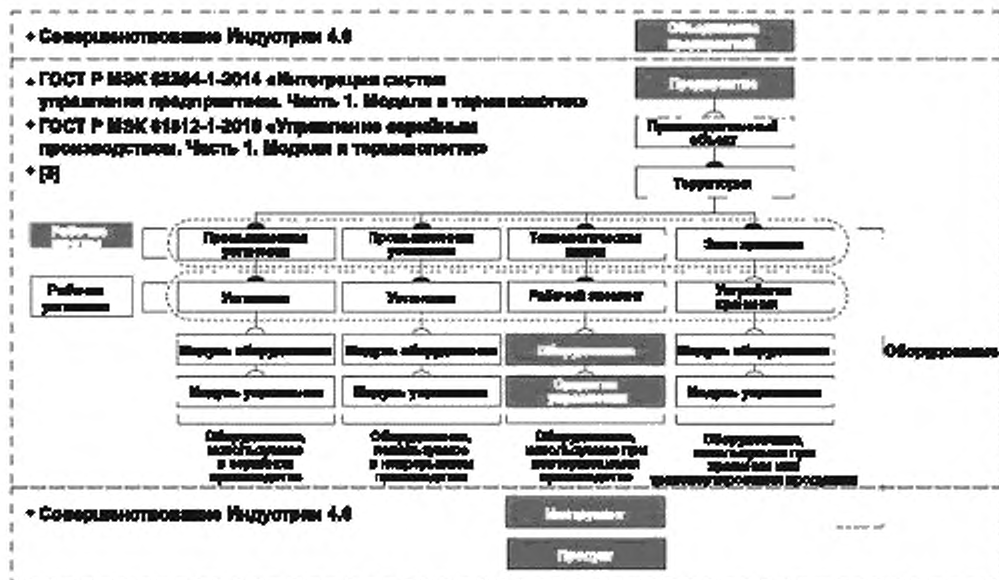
• Совершенствование Индустрии 4.0

• ГОСТ Р МЭК 62264-1-2014 «Интеграция систем управления предприятием. Часть 1. Модели и терминология»
• ГОСТ Р МЭК 61512-1-2016 «Управление серийным производством. Часть 1. Модели и терминология»
• [3]

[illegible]

Предприятие

Производственный объект

Территория

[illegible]

Производственная установка | Производственная установка | Технологическая линия | Зона хранения

Рабочие установки

Установка | Установка | Рабочий элемент | Устройства хранения

Модуль оборудования | Модуль оборудования | Оборудование | Модуль оборудования

Оборудование

Модуль управления | Модуль управления | Средства управления | Модуль управления

Оборудование, используемое в серийном производстве

Оборудование, используемое в непрерывном производстве

Оборудование, используемое при изготовлении производства

Оборудование, используемое при хранении или транспортировке продукции

• Совершенствование Индустрии 4.0

Интеграция

Предмет